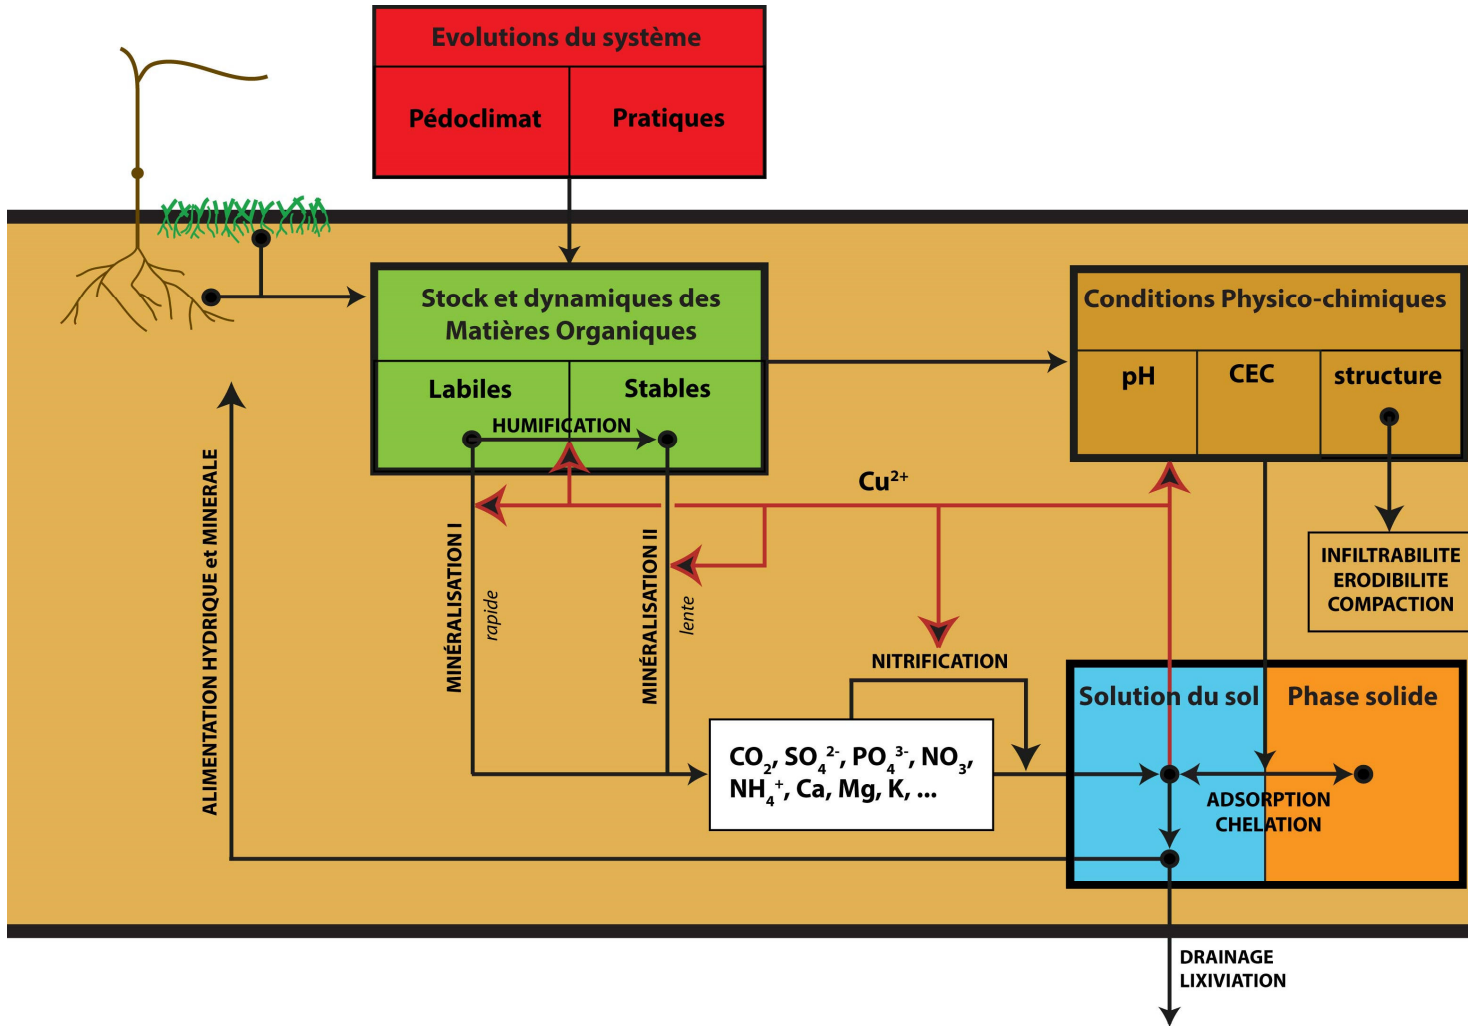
Evolutions du système

Pédoclimat

Pratiques

Stock et dynamiques des Matières Organiques

Labiles

Stables

HUMIFICATION

Conditions Physico-chimiques

pH

CEC

structure

$Cu^{2+}$

INFILTRABILITE
ERODIBILITE
COMPACTION

ALIMENTATION HYDRIQUE et MINERALE

MINÉRALISATION I

rapide

MINÉRALISATION II

lente

NITRIFICATION

$CO_2$, $SO_4^{2-}$, $PO_4^{3-}$, $NO_3$, $NH_4^+$, Ca, Mg, K, ...

Solution du sol

Phase solide

ADSORPTION
CHELATION

DRAINAGE
LIXIVIATION